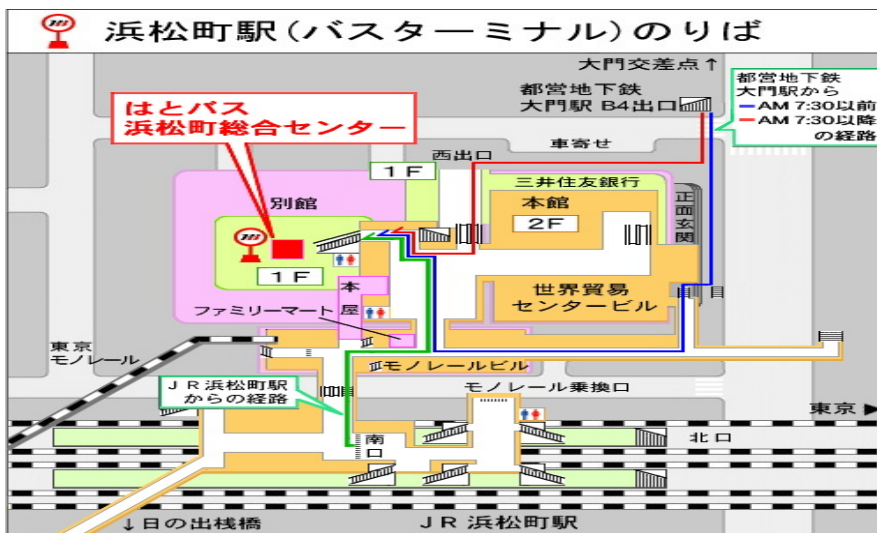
浜松町駅(バスターミナル)のりば

大門交差点↑

都営地下鉄
大門駅 B4出口

都営地下鉄
大門駅から
— AM 7:30以前
— AM 7:30以降
の経路

はとバス
浜松町総合センター

西出口

車寄せ

1F

別館

三井住友銀行

本館

2F

正面玄関

1F

世界貿易
センタービル

本屋

ファミリーマート

東京
モノレール

モノレールビル

JR浜松町駅
からの経路

モノレール乗換口

東京

南口

北口

↓日の出桟橋

JR 浜松町駅